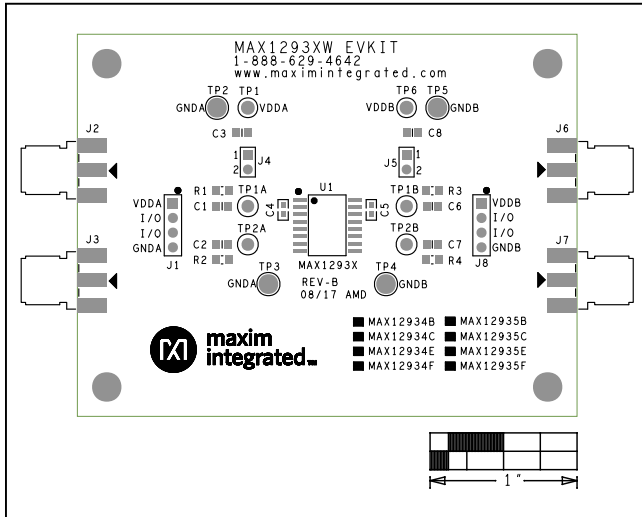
MAX1293XW EVKIT
1-888-629-4642
www.maximintegrated.com

TP2 TP1
GNDA VDDA

TP6 TP5
VDDB GNDB

C3 C8

J2 J6

1 2 J4

J5 1 2

R1 TP1A U1 TP1B R3
C1 C4 C5 C6

VDDA
I/O
I/O
GNDA
J1

VDDB
I/O
I/O
GNDB
J8

J3 J7

C2 TP2A TP2B C7
R2 R4

TP3 TP4
GNDA MAX1293X GNDB
REV-B
08/17 AMD

MAX12934B MAX12935B
MAX12934C MAX12935C
MAX12934E MAX12935E
MAX12934F MAX12935F

maxim integrated

1"